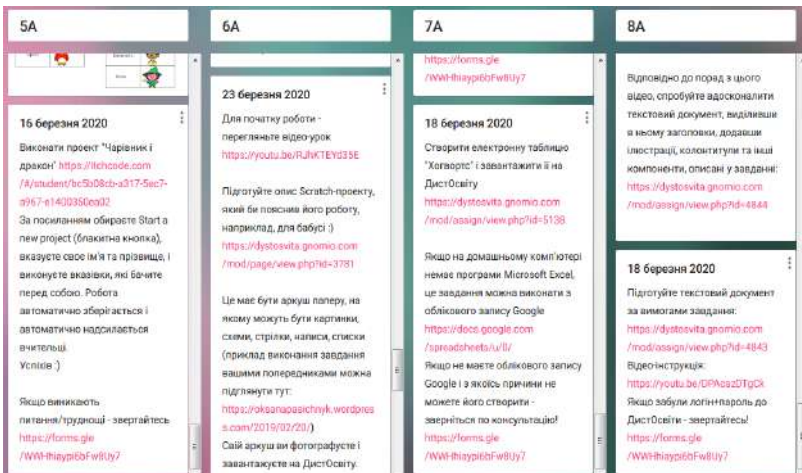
5A

16 березня 2020

Виконати проект "Чарівник і дракон" https://itchcode.com/#/student/bc5b08cb-a317-5ac7-a967-e1400350ad02
За посиланням обирасте Start a new project (блакитна кнопка), вказуєте своє ім'я та прізвище, і виконуєте вказівки, які бачите перед собою. Робота автоматично зберігається і автоматично надсилається вчительці.
Успіхів :)

Якщо виникають питання/труднощі - звертайтесь https://forms.gle/WWHhiaypi6bFw8Uy7

6A

23 березня 2020

Для початку роботи - перегляньте відео-урок https://youtu.be/RJhKTEYd35E

Підготуйте опис Scratch-проекту, який би пояснив його роботу, наприклад, для бабусі :) https://dystosvita.gnomio.com/mod/page/view.php?id=3781

Це має бути аркуш паперу, на якому можуть бути картинки, схеми, стрілки, написи, списки (приклад виконання завдання вашими попередниками можна підглянути тут: https://oksanapasichnyk.wordpress.com/2019/02/20/)
Сам аркуш ви фотографуєте і завантажуєте на ДистОсвіту.

7A

https://forms.gle/WWHhiaypi6bFw8Uy7

18 березня 2020

Створити електронну таблицю "Хогвортс" і завантажити її на ДистОсвіту https://dystosvita.gnomio.com/mod/assign/view.php?id=5138

Якщо на домашньому комп'ютері немає програми Microsoft Excel, це завдання можна виконати з облікового запису Google https://docs.google.com/spreadsheets/u/0/
Якщо не маєте облікового запису Google і з якоїсь причини не можете його створити - зверніться по консультацію! https://forms.gle/WWHhiaypi6bFw8Uy7

8A

Відповідно до порад з цього відео, спробуйте адосконалити текстовий документ, виділивши в ньому заголовки, додавши ілюстрації, колонтитули та інші компоненти, описані у завданні: https://dystosvita.gnomio.com/mod/assign/view.php?id=4844

18 березня 2020

Підготуйте текстовий документ за вимогами завдання: https://dystosvita.gnomio.com/mod/assign/view.php?id=4843
Відеоінструкція: https://youtu.be/DPAcszDTgCk
Якщо забули логін+пароль до ДистОсвіти - звертайтесь! https://forms.gle/WWHhiaypi6bFw8Uy7